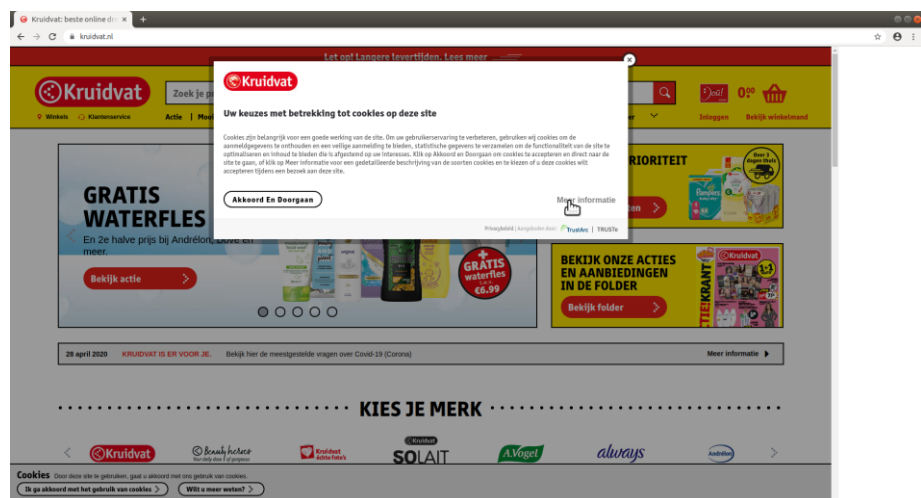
Kruidvat: beste online dr

kruidvat.nl

Let op! Langere levertijden. Lees meer

Kruidvat

Zoek je p

Winkels Klantenservice Actie Mo

Inloggen 0⁰ Bekijk winkelmand

Kruidvat

Uw keuzes met betrekking tot cookies op deze site

Cookies zijn belangrijk voor een goede werking van de site. Om uw gebruikerservaring te verbeteren, gebruiken wij cookies om de aanmeldgegevens te onthouden en een veilige aanmelding te bieden, statistische gegevens te verzamelen om de functionaliteit van de site te optimaliseren en inhoud te bieden die is afgestemd op uw interesses. Klik op Akkoord en Doorgaan om cookies te accepteren en direct naar de site te gaan, of klik op Meer informatie voor een gedetailleerde beschrijving van de soorten cookies en te kiezen of u deze cookies wilt accepteren tijdens een bezoek aan deze site.

Akkoord En Doorgaan

Meer informatie

Privacybeleid | Aangeboden door: TrustArc | TRUSTe

GRATIS WATERFLES

En 2e halve prijs bij Andrélon, Dove en meer.

Bekijk actie

GRATIS waterfles t.w.v. €6.99

RIORITEIT

en

BEKIJK ONZE ACTIES EN AANBIEDINGEN IN DE FOLDER

Bekijk folder

28 april 2020 KRUIDVAT IS ER VOOR JE. Bekijk hier de meestgestelde vragen over Covid-19 (Corona) Meer informatie

KIES JE MERK

Kruidvat SOLAIT A.Vogel always

Cookies Door deze site te gebruiken, gaat u akkoord met ons gebruik van cookies.

Ik ga akkoord met het gebruik van cookies

Wilt u meer weten?